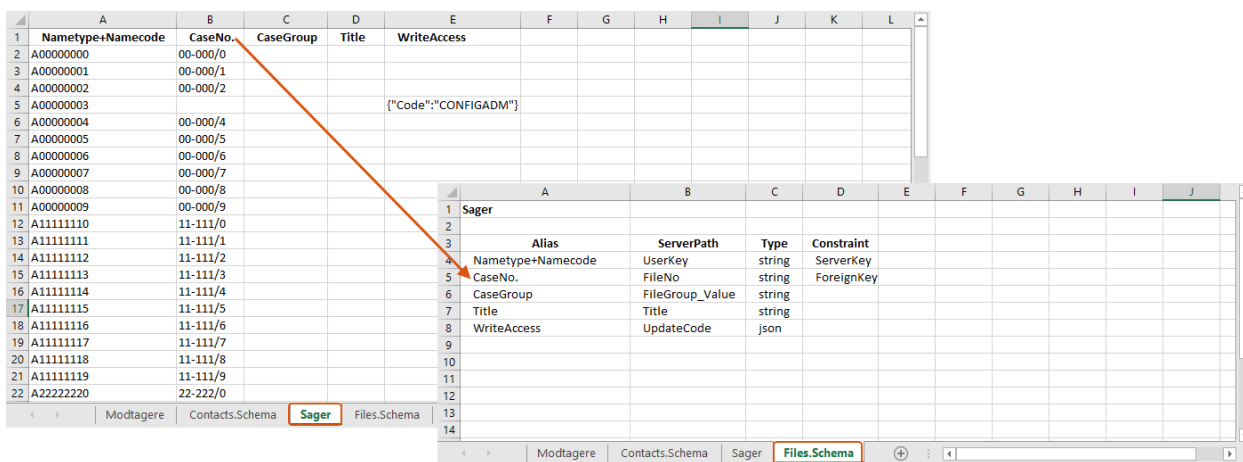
| | A | B | C | D | E | F | G | H | I | J | K | L |
|---|---|---|---|---|---|---|---|---|---|---|---|---|
| 1 | Nametype+Namecode | CaseNo. | CaseGroup | Title | WriteAccess | | | | | | | |
| 2 | A00000000 | 00-000/0 | | | | | | | | | | |
| 3 | A00000001 | 00-000/1 | | | | | | | | | | |
| 4 | A00000002 | 00-000/2 | | | | | | | | | | |
| 5 | A00000003 | | | | {"Code":"CONFIGADM"} | | | | | | | |
| 6 | A00000004 | 00-000/4 | | | | | | | | | | |
| 7 | A00000005 | 00-000/5 | | | | | | | | | | |
| 8 | A00000006 | 00-000/6 | | | | | | | | | | |
| 9 | A00000007 | 00-000/7 | | | | | | | | | | |
| 10 | A00000008 | 00-000/8 | | | | | | | | | | |
| 11 | A00000009 | 00-000/9 | | | | | | | | | | |
| 12 | A11111110 | 11-111/0 | | | | | | | | | | |
| 13 | A11111111 | 11-111/1 | | | | | | | | | | |
| 14 | A11111112 | 11-111/2 | | | | | | | | | | |
| 15 | A11111113 | 11-111/3 | | | | | | | | | | |
| 16 | A11111114 | 11-111/4 | | | | | | | | | | |
| 17 | A11111115 | 11-111/5 | | | | | | | | | | |
| 18 | A11111116 | 11-111/6 | | | | | | | | | | |
| 19 | A11111117 | 11-111/7 | | | | | | | | | | |
| 20 | A11111118 | 11-111/8 | | | | | | | | | | |
| 21 | A11111119 | 11-111/9 | | | | | | | | | | |
| 22 | A22222220 | 22-222/0 | | | | | | | | | | |

Modtagere | Contacts.Schema | Sager | Files.Schema

| | A | B | C | D | E | F | G | H | I | J |
|---|---|---|---|---|---|---|---|---|---|---|
| 1 | Sager | | | | | | | | | |
| 2 | | | | | | | | | | |
| 3 | Alias | ServerPath | Type | Constraint | | | | | | |
| 4 | Nametype+Namecode | UserKey | string | ServerKey | | | | | | |
| 5 | CaseNo. | FileNo | string | ForeignKey | | | | | | |
| 6 | CaseGroup | FileGroup_Value | string | | | | | | | |
| 7 | Title | Title | string | | | | | | | |
| 8 | WriteAccess | UpdateCode | json | | | | | | | |
| 9 | | | | | | | | | | |
| 10 | | | | | | | | | | |
| 11 | | | | | | | | | | |
| 12 | | | | | | | | | | |
| 13 | | | | | | | | | | |
| 14 | | | | | | | | | | |

Modtagere | Contacts.Schema | Sager | Files.Schema